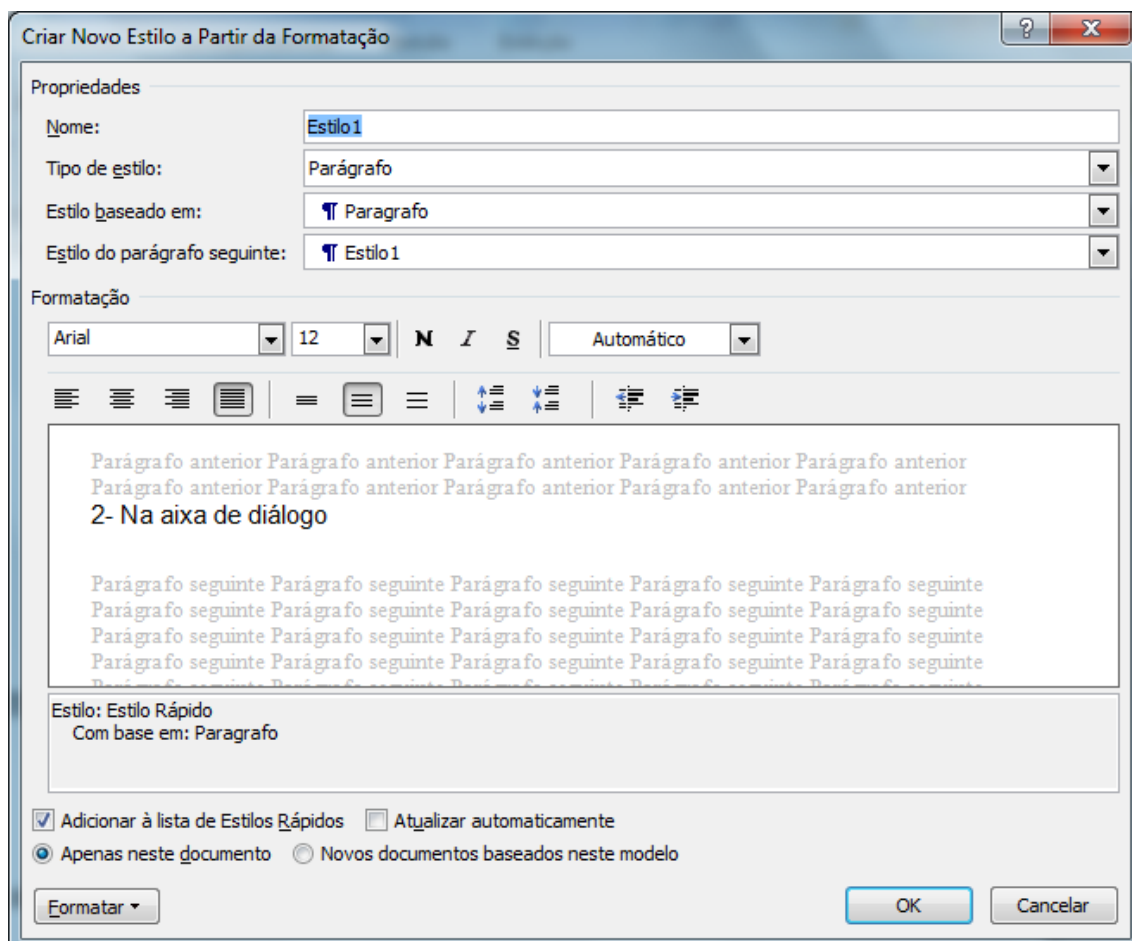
Criar Novo Estilo a Partir da Formatação

Propriedades

Nome: Estilo1

Tipo de estilo: Parágrafo

Estilo baseado em: ¶ Paragrafo

Estilo do parágrafo seguinte: ¶ Estilo1

Formatação

Arial 12 N I S Automático

Parágrafo anterior Parágrafo anterior Parágrafo anterior Parágrafo anterior Parágrafo anterior Parágrafo anterior Parágrafo anterior Parágrafo anterior Parágrafo anterior Parágrafo anterior

2- Na aixa de diálogo

Parágrafo seguinte Parágrafo seguinte Parágrafo seguinte Parágrafo seguinte Parágrafo seguinte Parágrafo seguinte Parágrafo seguinte Parágrafo seguinte Parágrafo seguinte Parágrafo seguinte Parágrafo seguinte Parágrafo seguinte Parágrafo seguinte Parágrafo seguinte Parágrafo seguinte Parágrafo seguinte Parágrafo seguinte Parágrafo seguinte Parágrafo seguinte Parágrafo seguinte

Estilo: Estilo Rápido
Com base em: Paragrafo

Adicionar à lista de Estilos Rápidos Atualizar automaticamente

Apenas neste documento Novos documentos baseados neste modelo

Formatar OK Cancelar